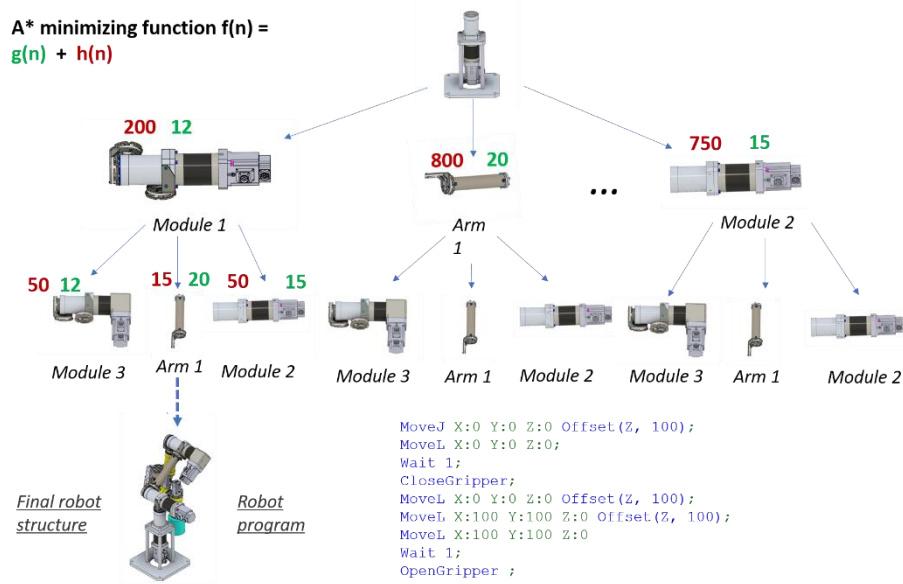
A* minimizing function f(n) = g(n) + h(n)

200 12
Module 1

800 20
Arm 1

...

750 15
Module 2

50 12
Module 3

15 20
Arm 1

50 15
Module 2

Module 3

Arm 1

Module 2

Module 3

Arm 1

Module 2

Final robot structure

Robot program

MoveJ X:0 Y:0 Z:0 Offset(Z, 100);
MoveL X:0 Y:0 Z:0;
Wait 1;
CloseGripper;
MoveL X:0 Y:0 Z:0 Offset(Z, 100);
MoveL X:100 Y:100 Z:0 Offset(Z, 100);
MoveL X:100 Y:100 Z:0
Wait 1;
OpenGripper ;